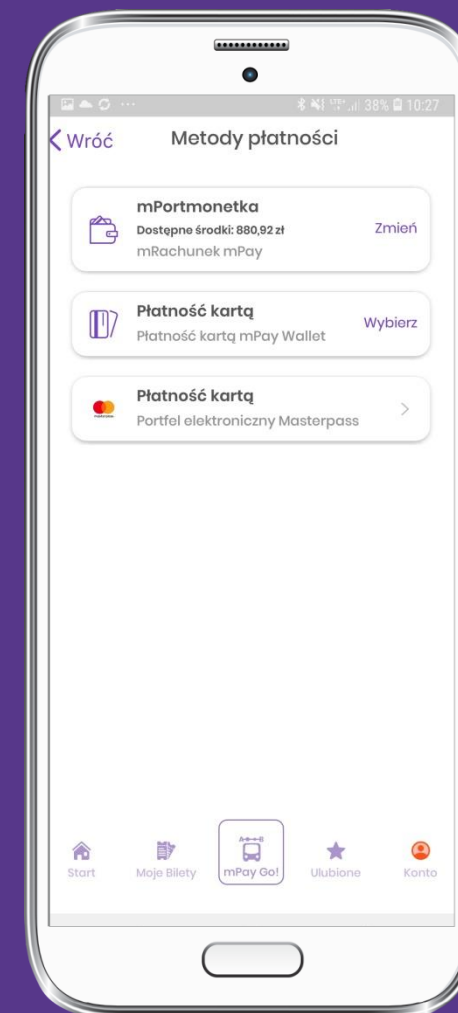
38% 10:27

Wróć Metody płatności

mPortmonetka
Dostępne środki: 880,92 zł
mRachunek mPay
Zmień

Płatność kartą
Płatność kartą mPay Wallet
Wybierz

Płatność kartą
Portfel elektroniczny Masterpass

Start Moje Bilety mPay Go! Ulubione Konto